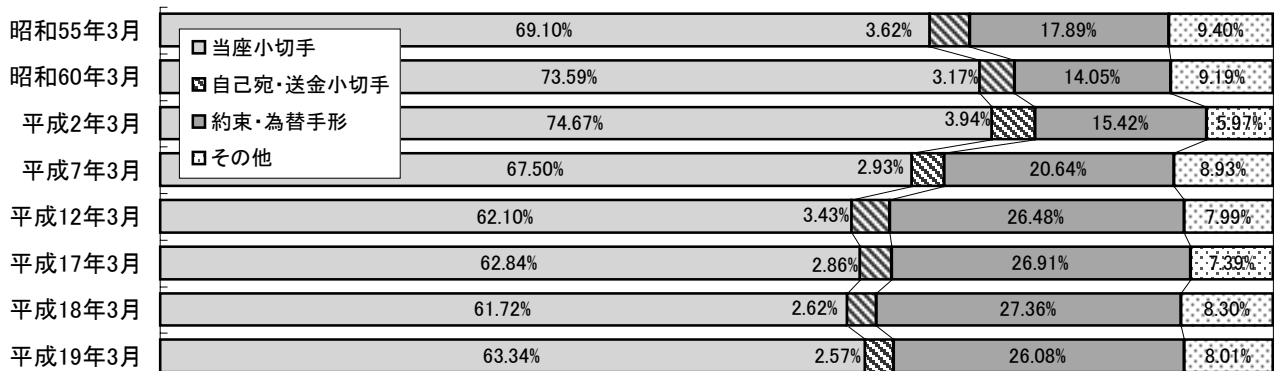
当座小切手
自己宛・送金小切手
約束・為替手形
その他

| | 当座小切手 | 自己宛・送金小切手 | 約束・為替手形 | その他 |
|---|---|---|---|---|
| 昭和55年3月 | 69.10% | 3.62% | 17.89% | 9.40% |
| 昭和60年3月 | 73.59% | 3.17% | 14.05% | 9.19% |
| 平成2年3月 | 74.67% | 3.94% | 15.42% | 5.97% |
| 平成7年3月 | 67.50% | 2.93% | 20.64% | 8.93% |
| 平成12年3月 | 62.10% | 3.43% | 26.48% | 7.99% |
| 平成17年3月 | 62.84% | 2.86% | 26.91% | 7.39% |
| 平成18年3月 | 61.72% | 2.62% | 27.36% | 8.30% |
| 平成19年3月 | 63.34% | 2.57% | 26.08% | 8.01% |